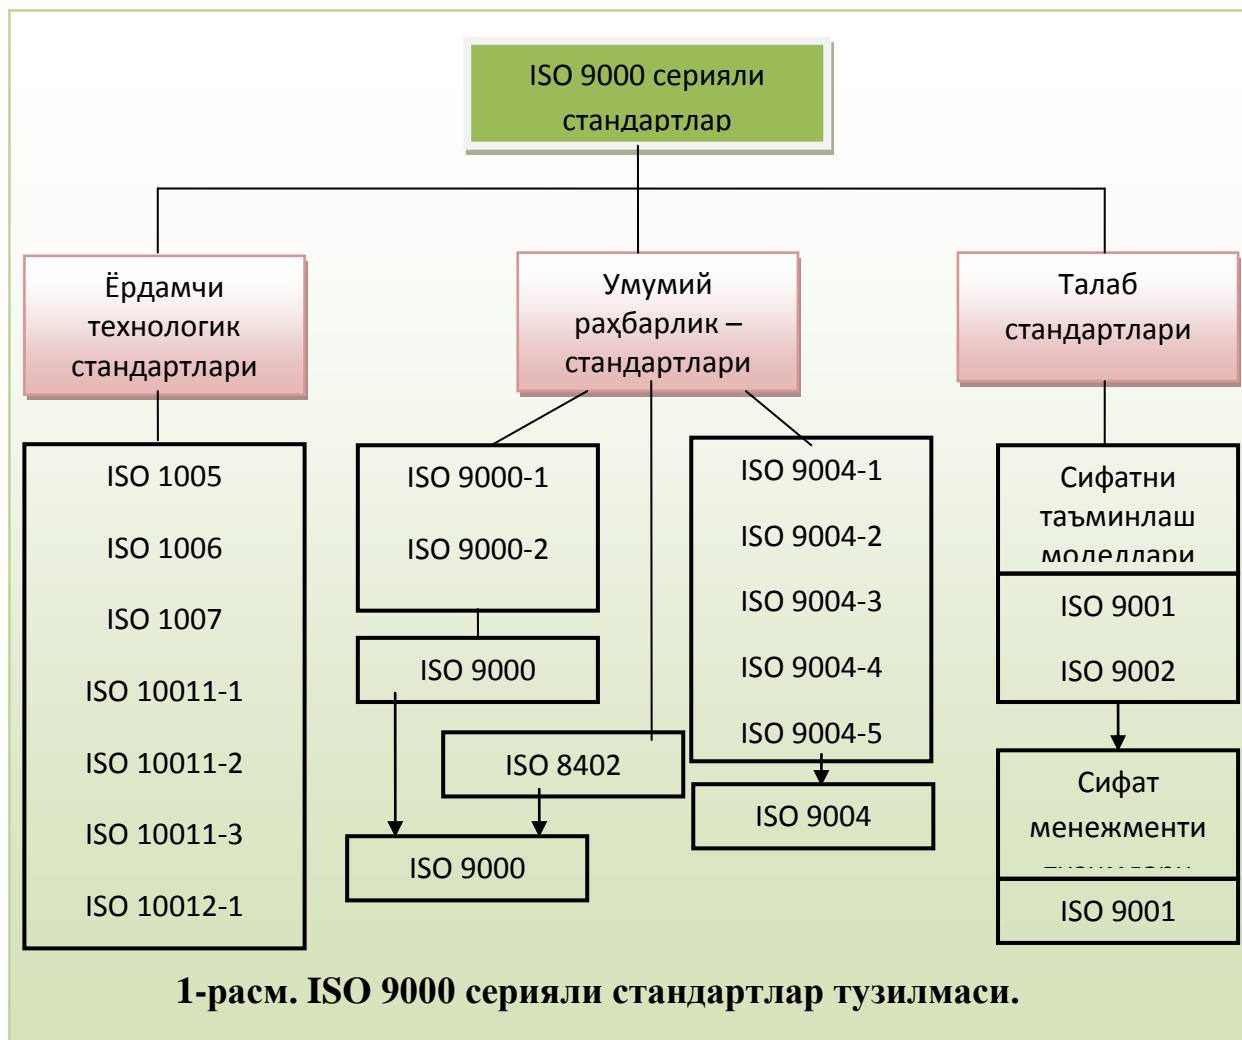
ISO 9000 серияли стандартлар

Ёрдамчи технологик стандартлари

Умумий раҳбарлик – стандартлари

Талаб стандартлари

ISO 1005

ISO 1006

ISO 1007

ISO 10011-1

ISO 10011-2

ISO 10011-3

ISO 10012-1

ISO 9000-1

ISO 9000-2

ISO 9000

ISO 8402

ISO 9000

ISO 9004-1

ISO 9004-2

ISO 9004-3

ISO 9004-4

ISO 9004-5

ISO 9004

Сифатни таъминлаш моделлари

ISO 9001

ISO 9002

Сифат менежменти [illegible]

ISO 9001

1-расм. ISO 9000 серияли стандартлар тузилмаси.